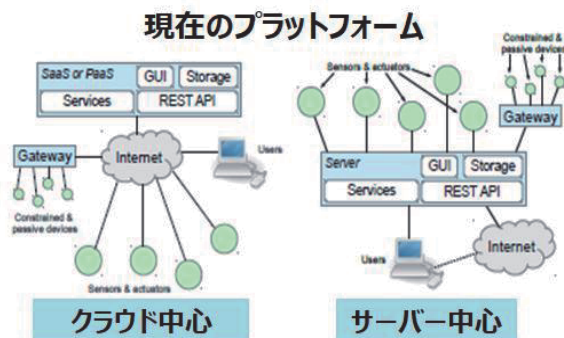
現在のプラットフォーム

SaaS or PaaS
GUI
Storage
Services
REST API
Gateway
Internet
Users
Constrained & passive devices
Sensors & actuators

クラウド中心

Sensors & actuators
Constrained & passive devices
Gateway
Server
GUI
Storage
Services
REST API
Internet
Users

サーバー中心